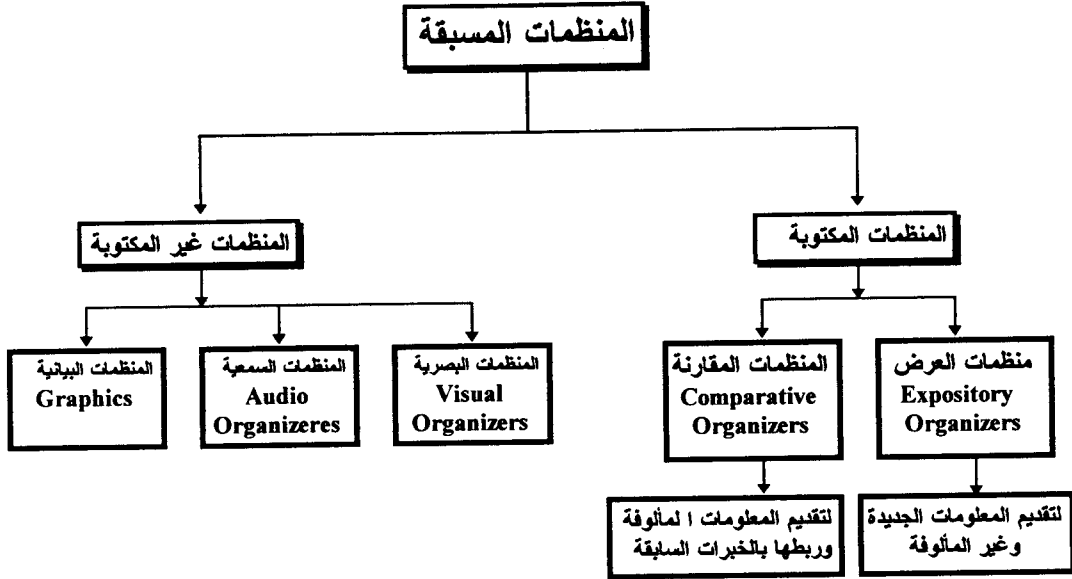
المنظمات المسبقة

المنظمات المكتوبة

المنظمات غير المكتوبة

منظمات العرض
Expository Organizers

المنظمات المقارنة
Comparative Organizers

المنظمات البصرية
Visual Organizers

المنظمات السمعية
Audio Organizeres

المنظمات البيانية
Graphics

لتقديم المعلومات الجديدة وغير المألوفة

لتقديم المعلومات ا لمألوفة وربطها بالخبرات السابقة